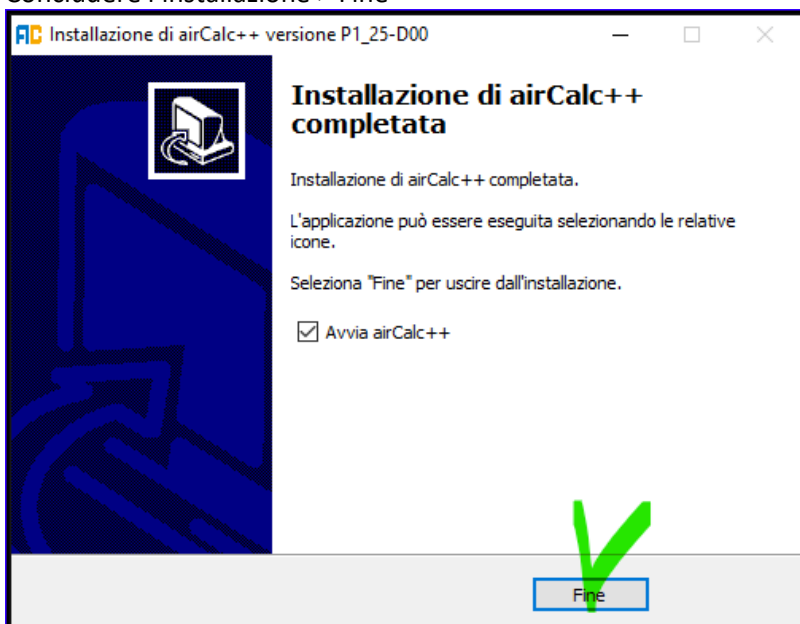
Concludere l'installazione > Fine

AC Installazione di airCalc++ versione P1_25-D00

Installazione di airCalc++ completata

Installazione di airCalc++ completata.

L'applicazione può essere eseguita selezionando le relative icone.

Seleziona "Fine" per uscire dall'installazione.

☑ Avvia airCalc++

Fine